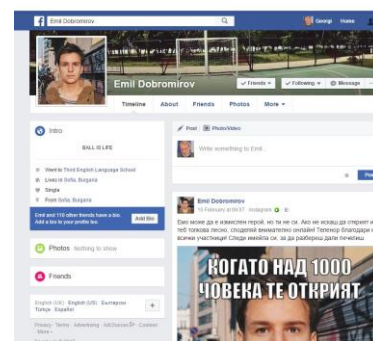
Emil Dobromirov

Georgi Home

Emil Dobromirov

Friends Following Message

Timeline About Friends Photos More

Intro

BALL IS LIFE

Went to Third English Language School

Lives in Sofia, Bulgaria

Single

From Sofia, Bulgaria

Emil and 110 other friends have a bio. Add a bio to your profile too. Add Bio

Photos Nothing to show

Friends

English (UK) · English (US) · Български · Türkçe · Español

Privacy · Terms · Advertising · AdChoices · Cookies · More

Post Photo/Video

Write something to Emil...

Emil Dobromirov

15 February at 09:57 · Instagram

Бию може да е известен герой, но ти не си. Ако не искаш да откриват теб толкова лесно, сподeляй внимателно онлайн! Телeнор благодари на всички участници! Следи имейла си, за да разбереш дали печелиш

КОГАТО НАД 1000 ЧОВЕКА ТЕ ОТКРИЯТ